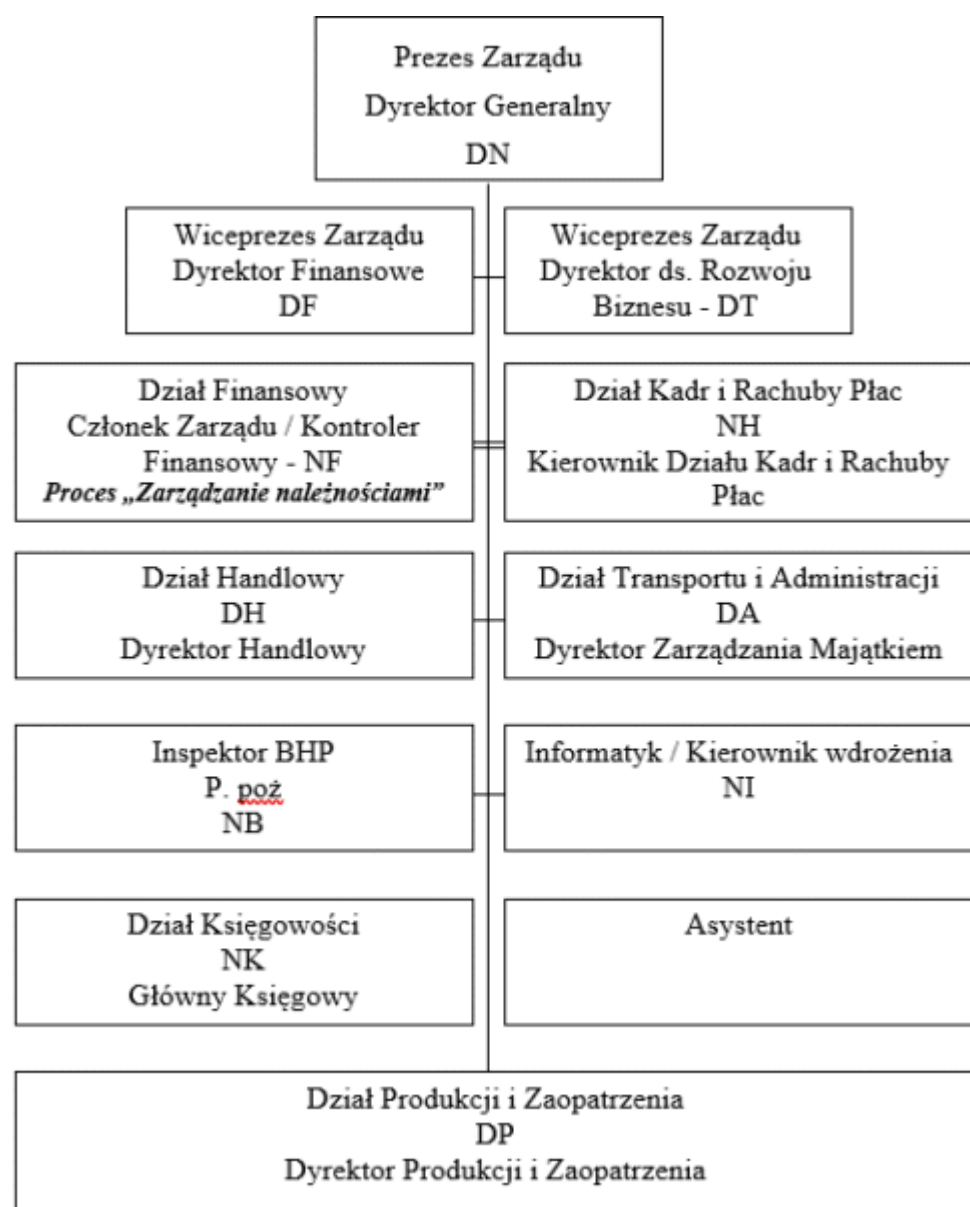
Prezes Zarządu
Dyrektor Generalny
DN

Wiceprezes Zarządu
Dyrektor Finansowe
DF

Wiceprezes Zarządu
Dyrektor ds. Rozwoju
Biznesu - DT

Dział Finansowy
Członek Zarządu / Kontroler
Finansowy - NF
*Proces „Zarządzanie należnościami”*

Dział Kadr i Rachuby Płac
NH
Kierownik Działu Kadr i Rachuby
Płac

Dział Handlowy
DH
Dyrektor Handlowy

Dział Transportu i Administracji
DA
Dyrektor Zarządzania Majątkiem

Inspektor BHP
P. poż
NB

Informatyk / Kierownik wdrożenia
NI

Dział Księgowości
NK
Główny Księgowy

Asystent

Dział Produkcji i Zaopatrzenia
DP
Dyrektor Produkcji i Zaopatrzenia